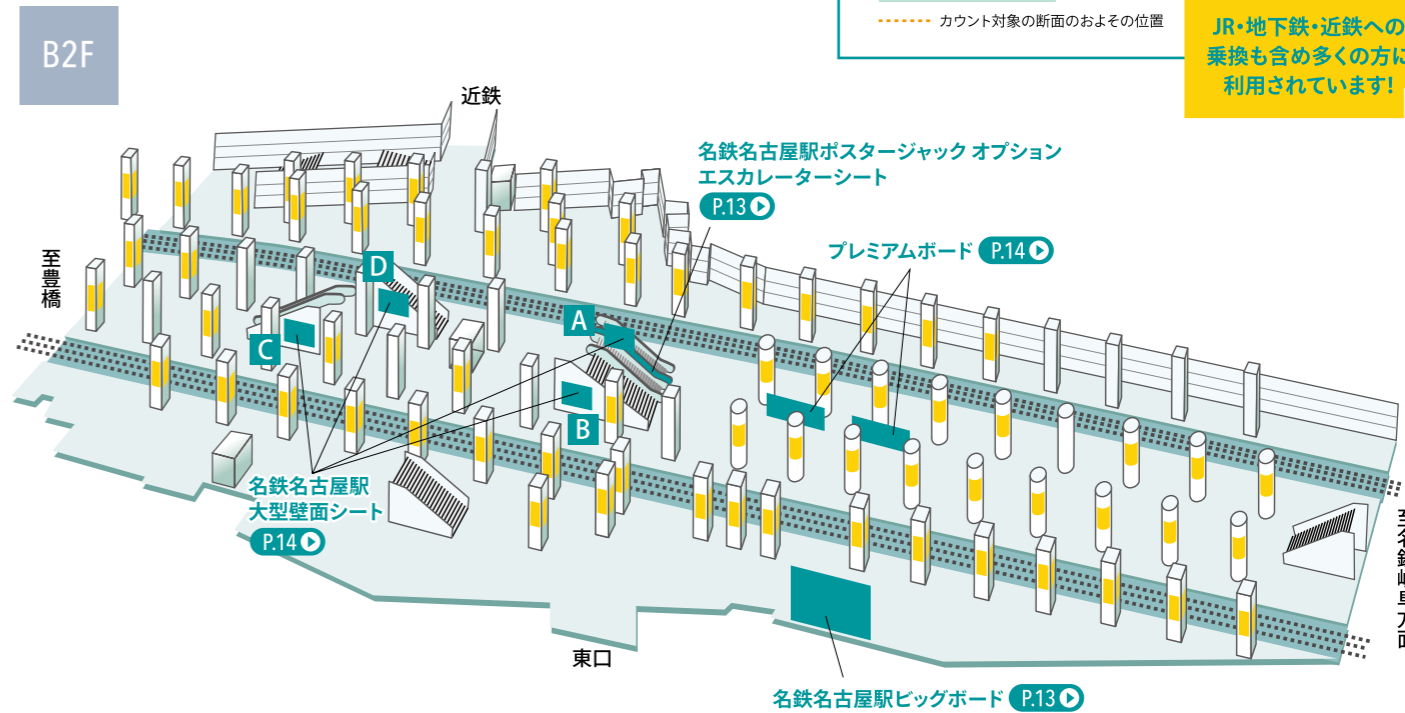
B2F

カウント対象の断面のおよその位置

JR・地下鉄・近鉄への乗換も含め多くの方に利用されています!

近鉄

名鉄名古屋駅ポスタージャック オプション
エスカレーターシート
P.13

プレミアムボード P.14

至豊橋

D

A

C

B

名鉄名古屋駅
大型壁面シート
P.14

東口

名鉄名古屋駅ビッグボード P.13

至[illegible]